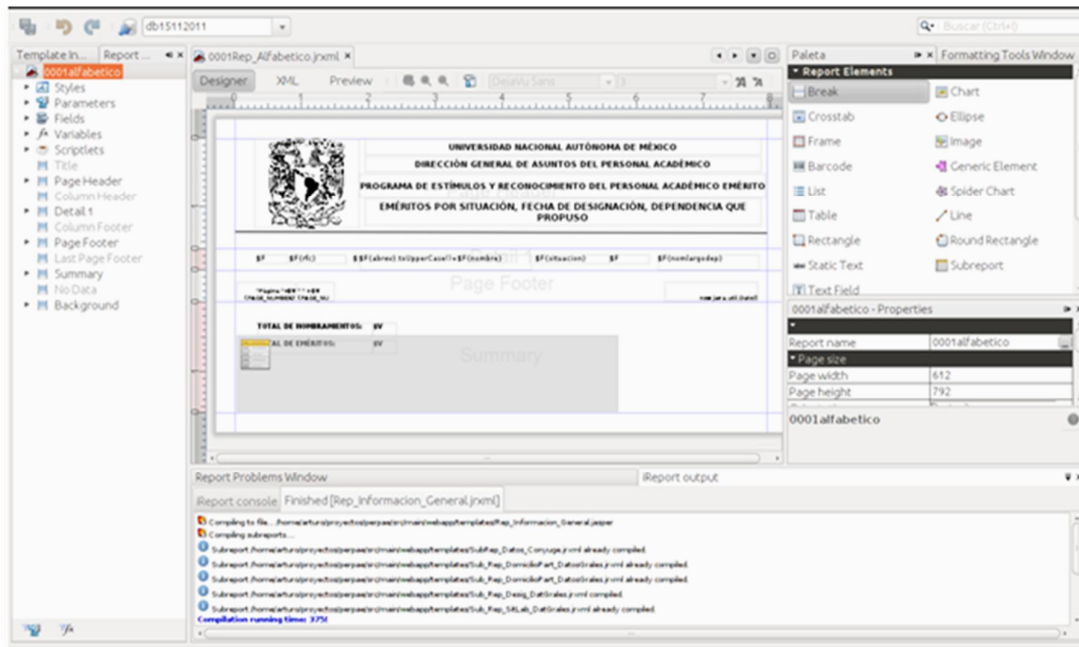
db15112011

Buscar (Ctrl+I)

Template In... Report ...

0001alfabetico
Styles
Parameters
Fields
Variables
Scriptlets
Title
Page Header
Column Header
Detail 1
Column Footer
Page Footer
Last Page Footer
Summary
No Data
Background

0001Rep_Alfabetico.jrxml ×

Designer XML Preview

DejaVu Sans

UNIVERSIDAD NACIONAL AUTÓNOMA DE MÉXICO
DIRECCIÓN GENERAL DE ASUNTOS DEL PERSONAL ACADÉMICO
PROGRAMA DE ESTÍMULOS Y RECONOCIMIENTO DEL PERSONAL ACADÉMICO EMÉRITO
EMÉRITOS POR SITUACIÓN, FECHA DE DESIGNACIÓN, DEPENDENCIA QUE PROPUSO

$F $F{rfc} $ $F{abrev}.toUpperCase()+$F{nombre} $F{situacion} $F $F{nomlargodep}

Page Footer

"Pagina "+$V ...

TOTAL DE NOMBRAMIENTOS: $V
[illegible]AL DE EMÉRITOS: $V

Summary

Paleta
Formatting Tools Window
Report Elements
Break
Chart
Crosstab
Ellipse
Frame
Image
Barcode
Generic Element
List
Spider Chart
Table
Line
Rectangle
Round Rectangle
Static Text
Subreport
Text Field

0001alfabetico - Properties
Report name 0001alfabetico
Page size
Page width 612
Page height 792
0001alfabetico

Report Problems Window
iReport output
iReport console Finished [Rep_Informacion_General.jrxml]

Compiling to file... /home/arturo/proyectos/perpae/src/main/webapp/templates/Rep_Informacion_General.jasper
Compiling subreports....
Subreport /home/arturo/proyectos/perpae/src/main/webapp/templates/SubRep_Datos_Conyuge.jrxml already compiled.
Subreport /home/arturo/proyectos/perpae/src/main/webapp/templates/Sub_Rep_DomicilioPart_DatosGrales.jrxml already compiled.
Subreport /home/arturo/proyectos/perpae/src/main/webapp/templates/Sub_Rep_DomicilioPart_DatosGrales.jrxml already compiled.
Subreport /home/arturo/proyectos/perpae/src/main/webapp/templates/Sub_Rep_Desig_DatGrales.jrxml compiled.
Subreport /home/arturo/proyectos/perpae/src/main/webapp/templates/Sub_Rep_SitLab_DatGrales.jrxml already compiled.
Compilation running time: 375!